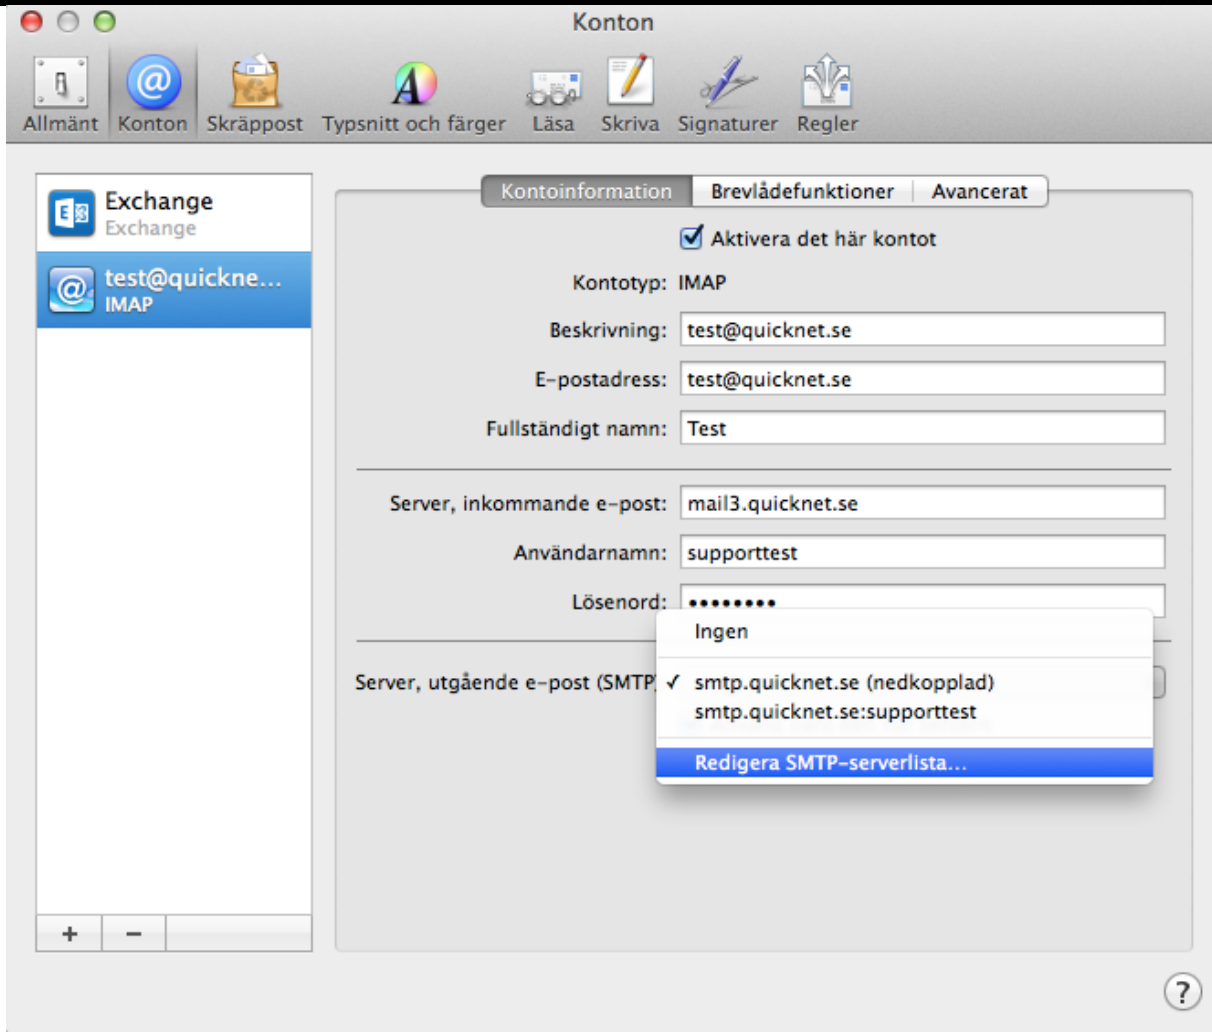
Konton

Allmänt Konton Skräppost Typsnitt och färger Läsa Skriva Signaturer Regler

Exchange
Exchange

test@quickne...
IMAP

+ −

Kontoinformation Brevlådefunktioner Avancerat

Aktivera det här kontot

Kontotyp: IMAP

Beskrivning: test@quicknet.se

E-postadress: test@quicknet.se

Fullständigt namn: Test

Server, inkommande e-post: mail3.quicknet.se

Användarnamn: supporttest

Lösenord: ••••••••

Server, utgående e-post (SMTP)

Ingen

✓ smtp.quicknet.se (nedkopplad)
smtp.quicknet.se:supporttest

Redigera SMTP-serverlista...

?